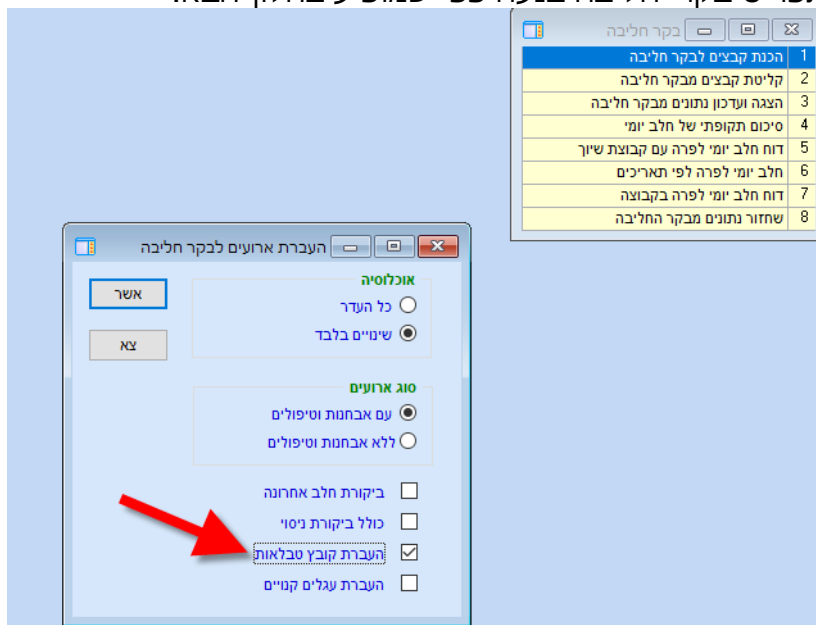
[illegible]

בקר חליבה

| 1 | הכנת קבצים לבקר חליבה |
|---|---|
| 2 | קליטת קבצים מבקר חליבה |
| 3 | הצגה ועדכון נתונים מבקר חליבה |
| 4 | סיכום תקופתי של חלב יומי |
| 5 | דוח חלב יומי לפרה עם קבוצת שיוך |
| 6 | חלב יומי לפרה לפי תאריכים |
| 7 | דוח חלב יומי לפרה בקבוצה |
| 8 | שחזור נתונים מבקר החליבה |

העברת ארועים לבקר חליבה

אשר

צא

אוכלוסיה

כל העדר

שינויים בלבד

סוג ארועים

עם אבחנות וטיפולים

ללא אבחנות וטיפולים

ביקורת חלב אחרונה

כולל ביקורת ניסוי

העברת קובץ טבלאות

העברת עגלים קנויים